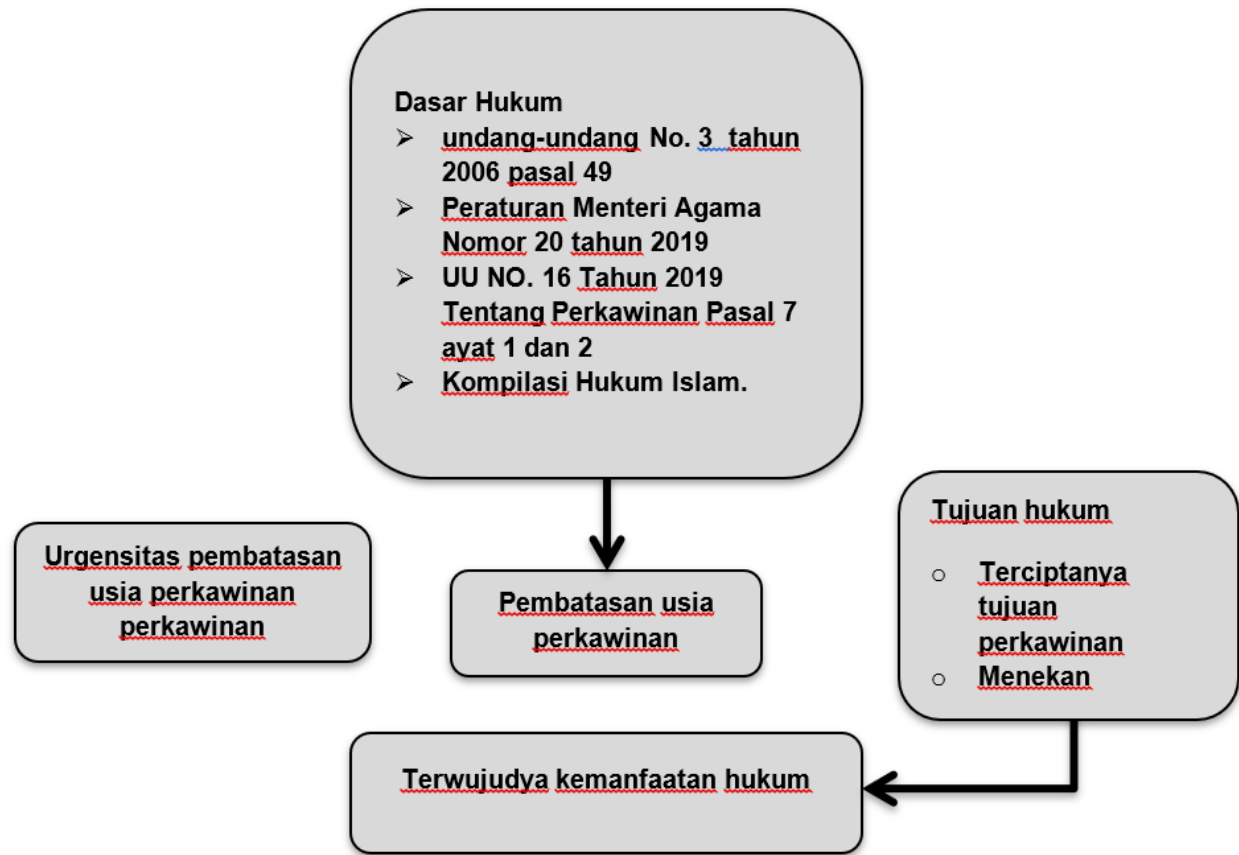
Dasar Hukum

- undang-undang No. 3 tahun 2006 pasal 49
- Peraturan Menteri Agama Nomor 20 tahun 2019
- UU NO. 16 Tahun 2019 Tentang Perkawinan Pasal 7 ayat 1 dan 2
- Kompilasi Hukum Islam.

Urgensitas pembatasan usia perkawinan perkawinan

Pembatasan usia perkawinan

Tujuan hukum

- Terciptanya tujuan perkawinan
- Menekan

Terwujudya kemanfaatan hukum